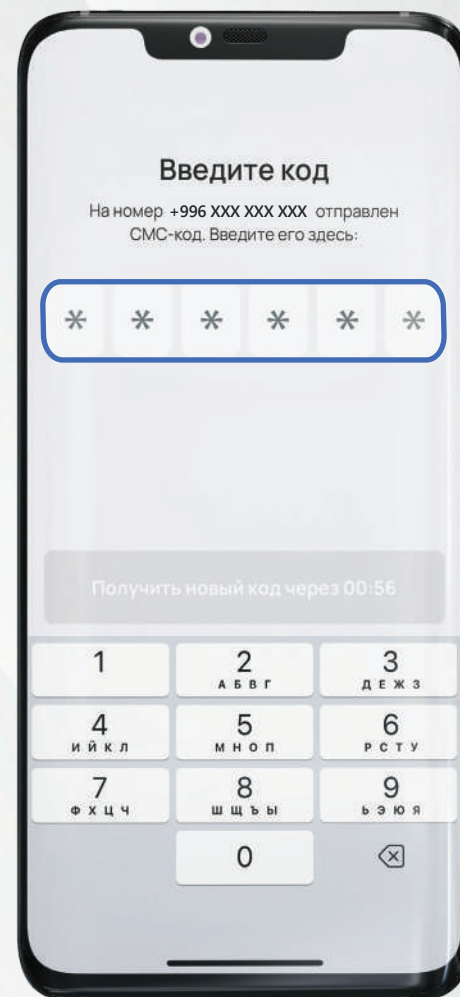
Введите код

На номер +996 XXX XXX XXX отправлен СМС-код. Введите его здесь:

* * * * * *

Получить новый код через 00:56

1
2 А Б В Г
3 Д Е Ж З
4 И Й К Л
5 М Н О П
6 Р С Т У
7 Ф Х Ц Ч
8 Ш Щ Ъ Ы
9 Ь Э Ю Я
0